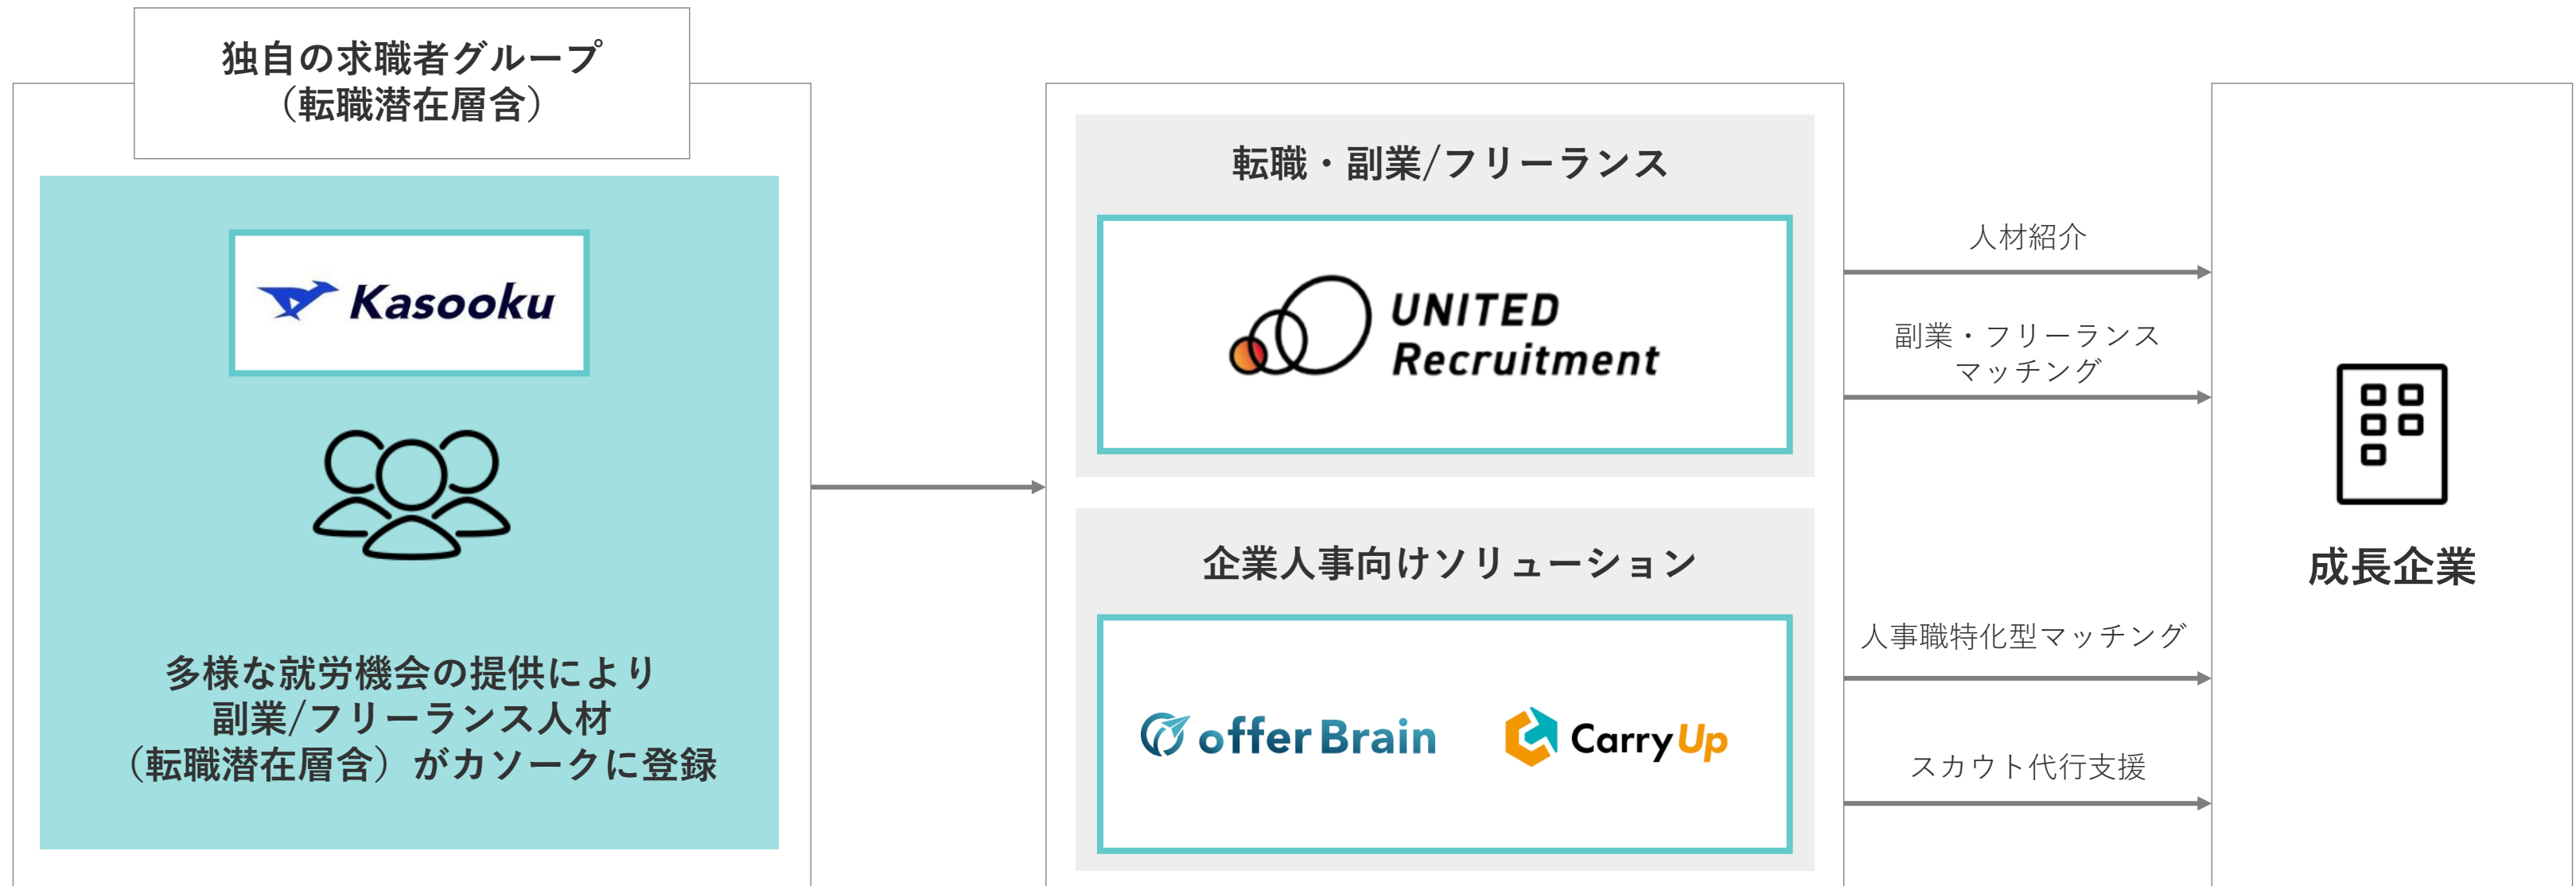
独自の求職者グループ
（転職潜在層含）

Kasooku

多様な就労機会の提供により
副業/フリーランス人材
（転職潜在層含）がカソークに登録

転職・副業/フリーランス

UNITED Recruitment

企業人事向けソリューション

offer Brain

Carry Up

人材紹介

副業・フリーランス
マッチング

人事職特化型マッチング

スカウト代行支援

成長企業